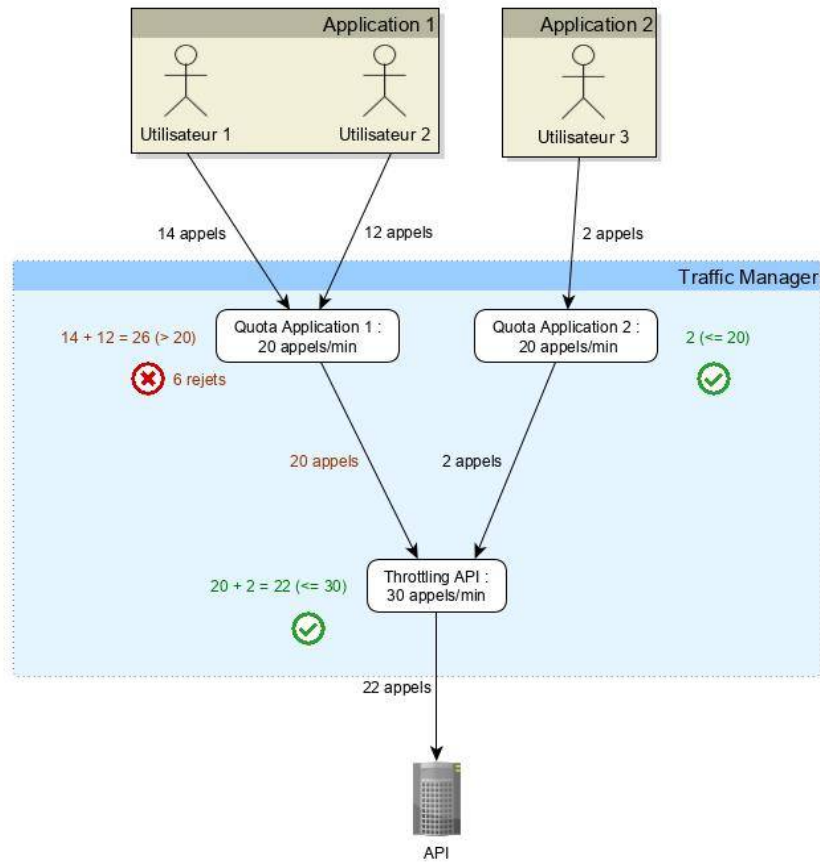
Application 1

Utilisateur 1

Utilisateur 2

Application 2

Utilisateur 3

14 appels

12 appels

2 appels

Traffic Manager

14 + 12 = 26 (> 20)

6 rejets

Quota Application 1 :
20 appels/min

Quota Application 2 :
20 appels/min

2 (<= 20)

20 appels

2 appels

20 + 2 = 22 (<= 30)

Throttling API :
30 appels/min

22 appels

API